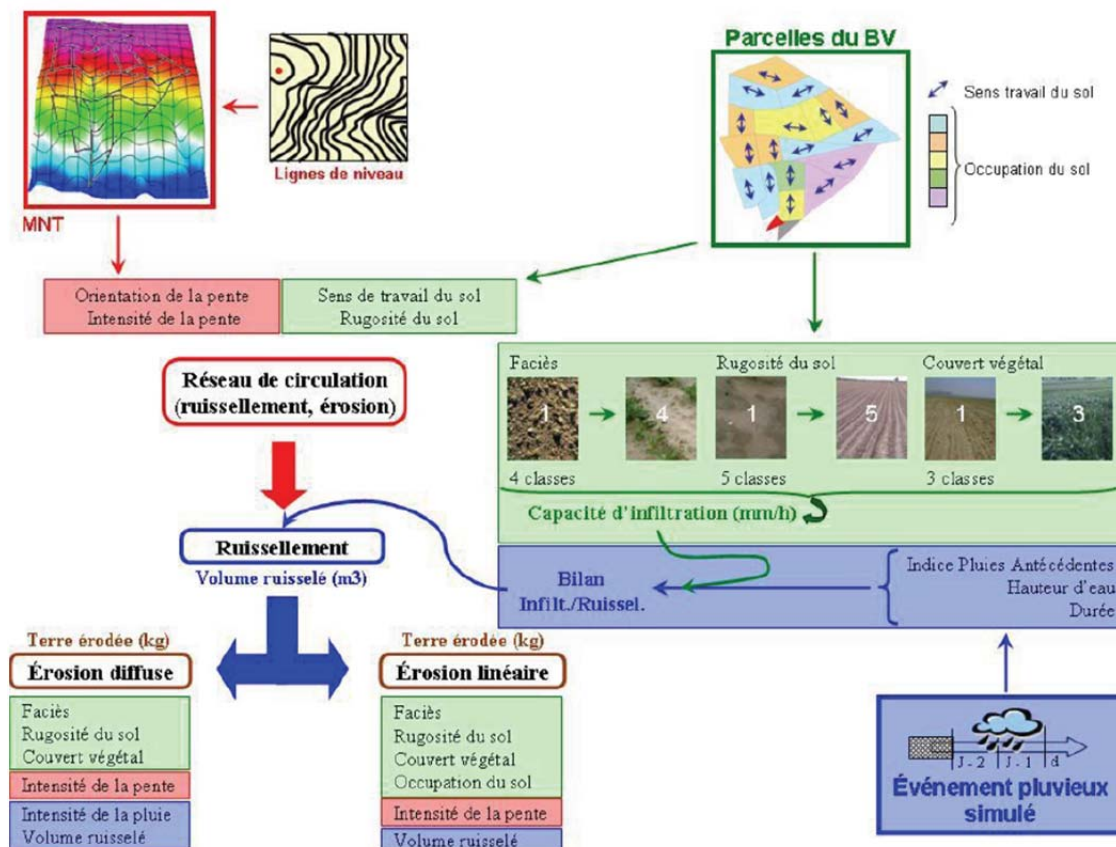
MNT

Lignes de niveau

Parcelles du BV

Sens travail du sol

Occupation du sol

Orientation de la pente
Intensité de la pente

Sens de travail du sol
Rugosité du sol

Réseau de circulation
(ruissellement, érosion)

Faciès

1

4

4 classes

Rugosité du sol

1

5

5 classes

Couvert végétal

1

3

3 classes

Capacité d'infiltration (mm/h)

Ruissellement
Volume ruisselé (m3)

Bilan
Infilt./Ruissel.

Indice Pluies Antécédentes
Hauteur d'eau
Durée

Terre érodée (kg)
Érosion diffuse

Faciès
Rugosité du sol
Couvert végétal

Intensité de la pente

Intensité de la pluie
Volume ruisselé

Terre érodée (kg)
Érosion linéaire

Faciès
Rugosité du sol
Couvert végétal
Occupation du sol

Intensité de la pente

Volume ruisselé

J - 2
J - 1
d

Événement pluvieux simulé